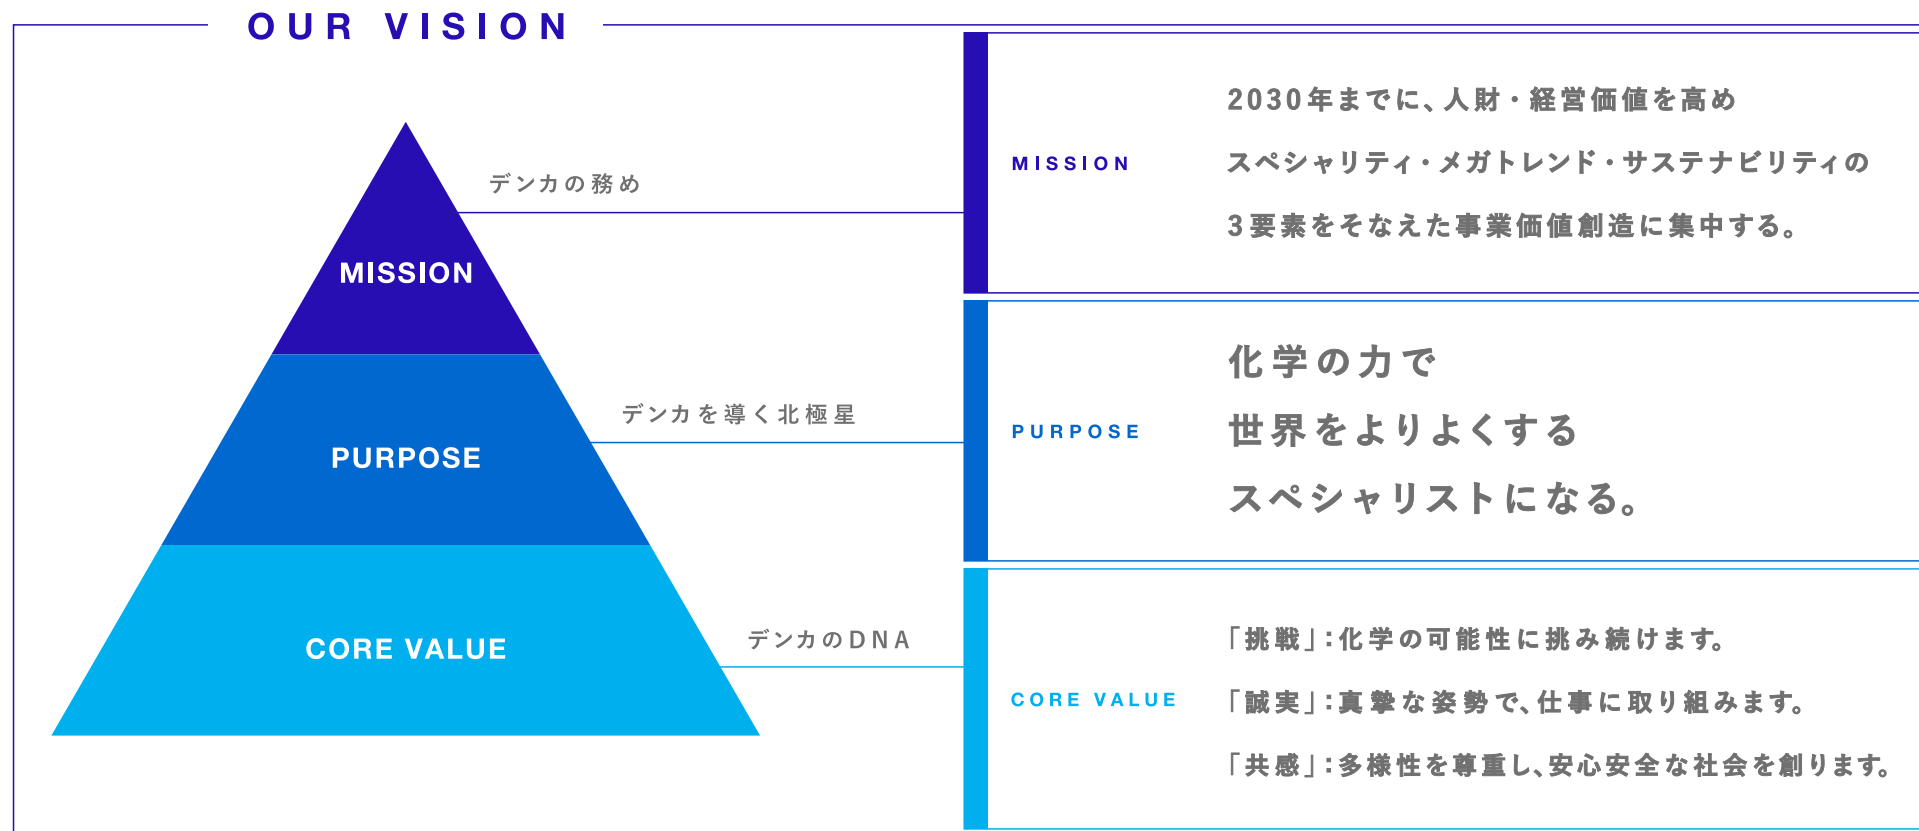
OUR VISION

MISSION

デンカの務め

PURPOSE

デンカを導く北極星

CORE VALUE

デンカのDNA

MISSION

2030年までに、人財・経営価値を高め
スペシャリティ・メガトレンド・サステナビリティの
3要素をそなえた事業価値創造に集中する。

PURPOSE

化学の力で
世界をよりよくする
スペシャリストになる。

CORE VALUE

「挑戦」:化学の可能性に挑み続けます。
「誠実」:真摯な姿勢で、仕事に取り組みます。
「共感」:多様性を尊重し、安心安全な社会を創ります。